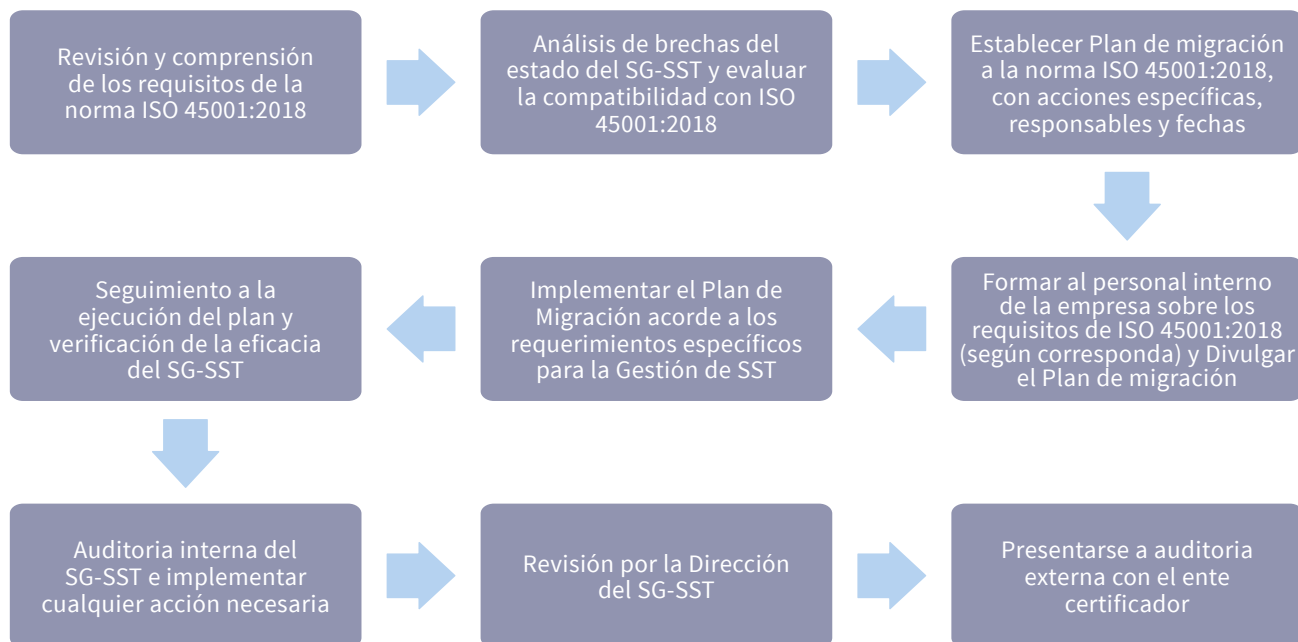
Revisión y comprensión de los requisitos de la norma ISO 45001:2018

Análisis de brechas del estado del SG-SST y evaluar la compatibilidad con ISO 45001:2018

Establecer Plan de migración a la norma ISO 45001:2018, con acciones específicas, responsables y fechas

Formar al personal interno de la empresa sobre los requisitos de ISO 45001:2018 (según corresponda) y Divulgar el Plan de migración

Implementar el Plan de Migración acorde a los requerimientos específicos para la Gestión de SST

Seguimiento a la ejecución del plan y verificación de la eficacia del SG-SST

Auditoria interna del SG-SST e implementar cualquier acción necesaria

Revisión por la Dirección del SG-SST

Presentarse a auditoria externa con el ente certificador